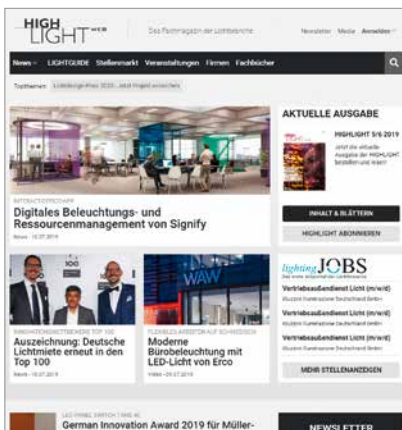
HIGH LIGHT WEB

Das Fachmagazin der Lichtbranche

Newsletter Media Anmelden

News LIGHTGUIDE Stellenmarkt Veranstaltungen Firmen Fachbücher

Topthemen: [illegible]

AKTUELLE AUSGABE

HIGHLIGHT 5/6 2019

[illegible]

INTERACT OFFICE/APP

Digitales Beleuchtungs- und Ressourcenmanagement von Signify

News - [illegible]

INHALT & BLÄTTERN

HIGHLIGHT ABONNIEREN

INNOVATIONSWETTBEWERB TOP 100

Auszeichnung: Deutsche Lichtmeiete erneut in den Top 100

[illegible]

FLEXIBLES ARBEITEN/BÜRO SCHWEDEN

Moderne Bürobeleuchtung mit LED-Licht von Erco

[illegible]

lighting JOBS

Vertriebsaußendienst Licht (m/w/d)

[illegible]

Vertriebsaußendienst Licht (m/w/d)

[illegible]

Vertriebsaußendienst Licht (m/w/d)

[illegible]

MEHR STELLENANZEIGEN

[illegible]

German Innovation Award 2019 für Müller-

NEWSLETTER